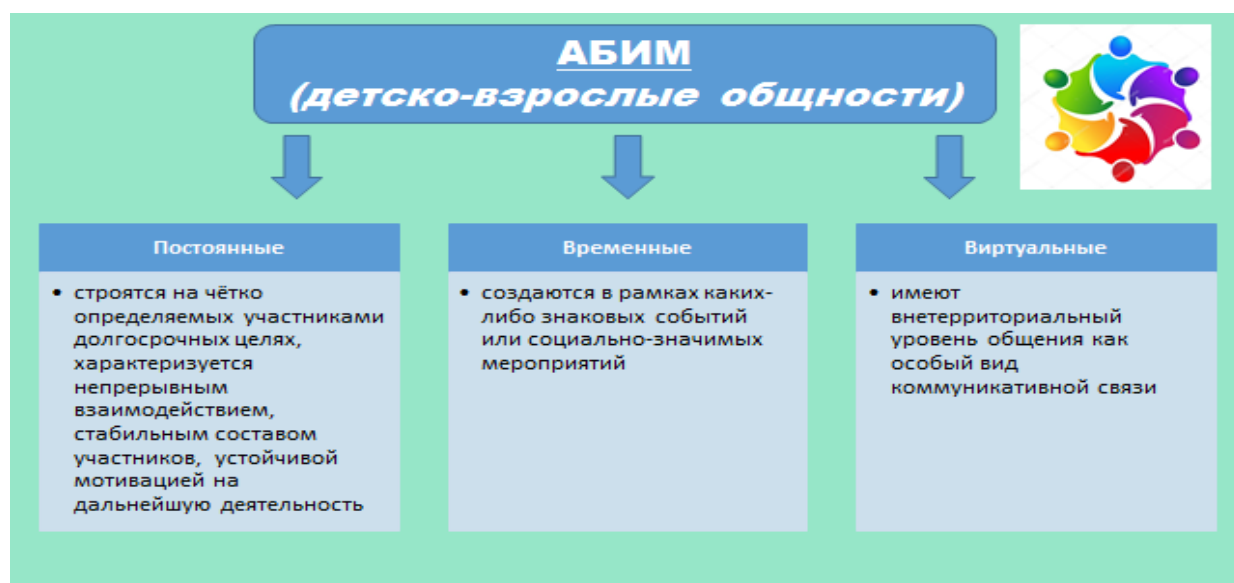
АБИМ
(детско-взрослые общности)

Постоянные

• строятся на чётко определяемых участниками долгосрочных целях, характеризуется непрерывным взаимодействием, стабильным составом участников, устойчивой мотивацией на дальнейшую деятельность

Временные

• создаются в рамках каких-либо знаковых событий или социально-значимых мероприятий

Виртуальные

• имеют внетерриториальный уровень общения как особый вид коммуникативной связи